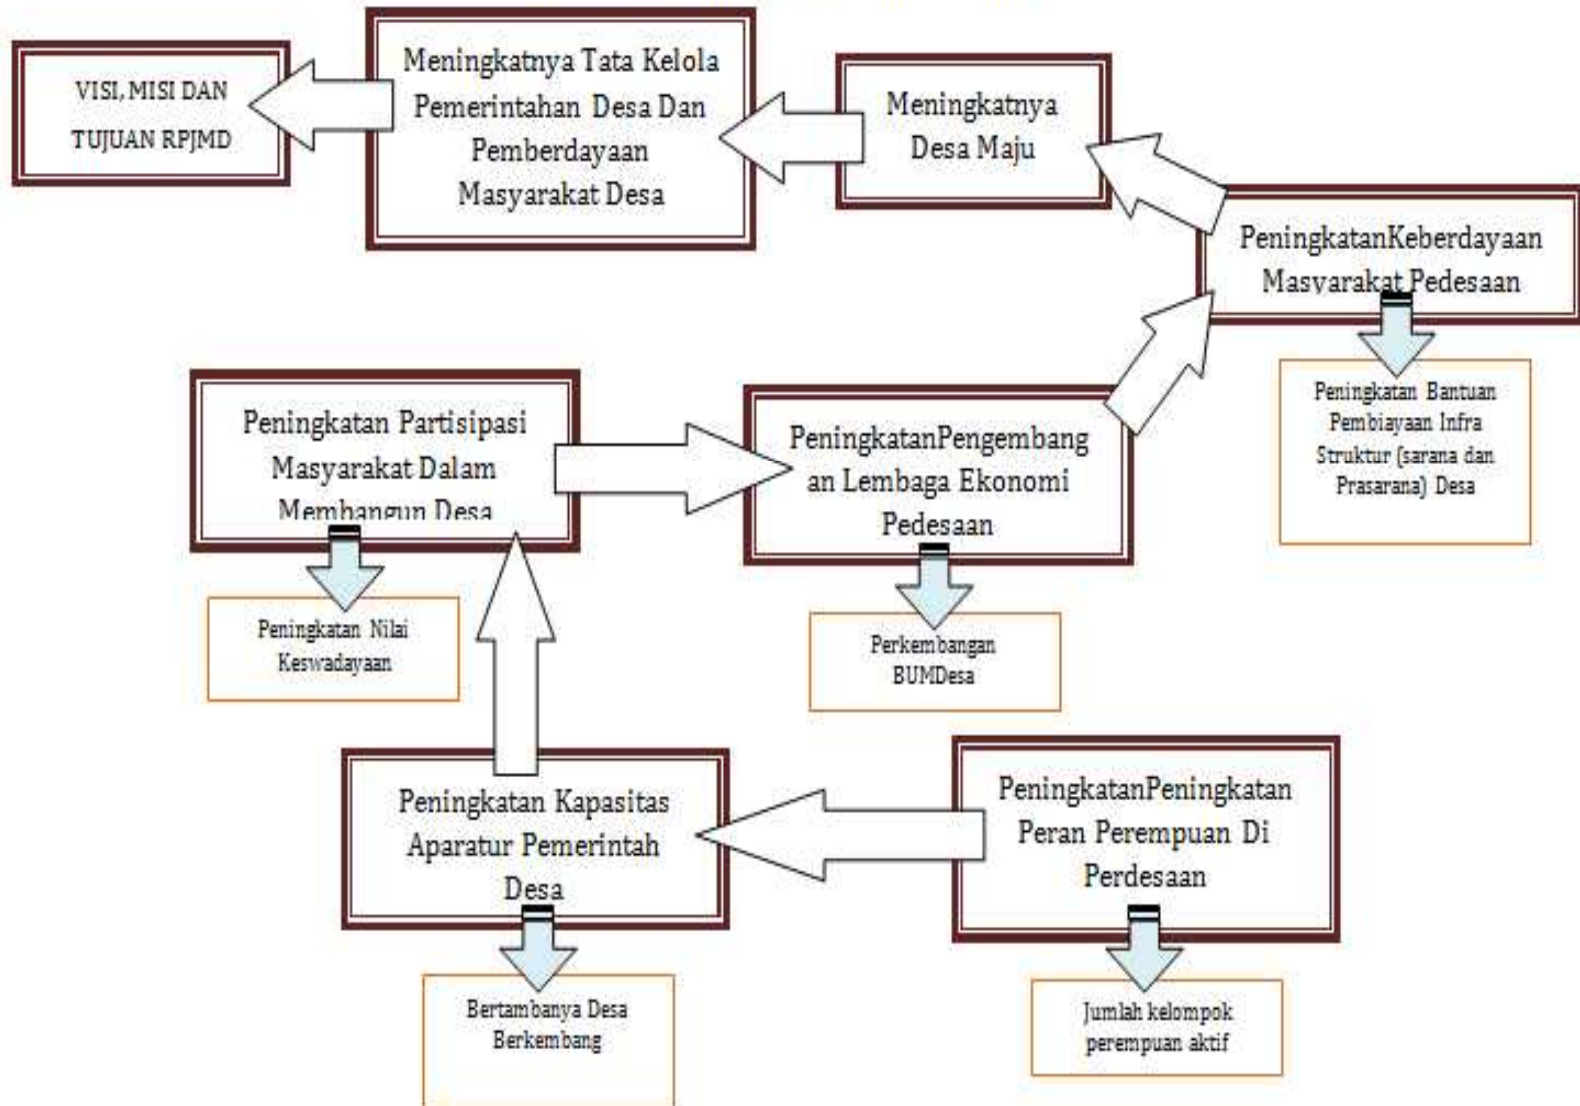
VISI, MISI DAN TUJUAN RPJMD

Meningkatnya Tata Kelola Pemerintahan Desa Dan Pemberdayaan Masyarakat Desa

Meningkatnya Desa Maju

PeningkatanKeberdayaan Masyarakat Pedesaan

Peningkatan Bantuan Pembiayaan Infra Struktur (sarana dan Prasarana) Desa

Peningkatan Partisipasi Masyarakat Dalam Membangun Desa

PeningkatanPengembangan Lembaga Ekonomi Pedesaan

Peningkatan Nilai Keswadayaan

Perkembangan BUMDesa

Peningkatan Kapasitas Aparatur Pemerintah Desa

PeningkatanPeningkatan Peran Perempuan Di Perdesaan

Bertambanya Desa Berkembang

Jumlah kelompok perempuan aktif